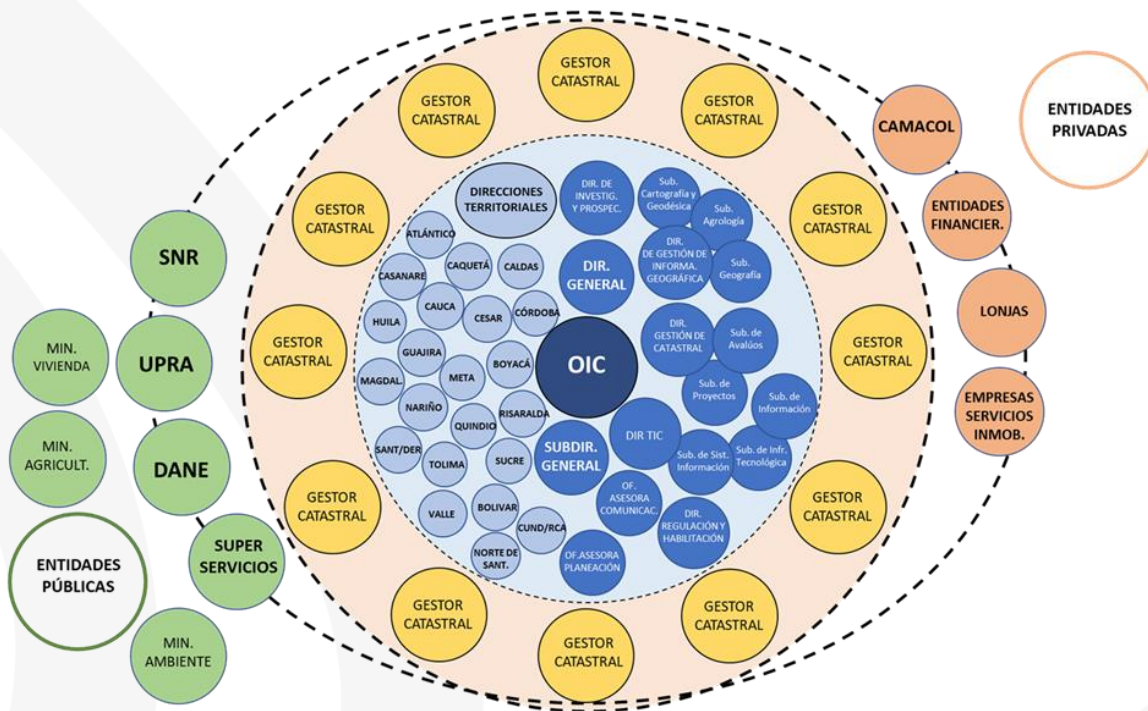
GESTOR CATASTRAL

GESTOR CATASTRAL

GESTOR CATASTRAL

ENTIDADES PRIVADAS

CAMACOL

ENTIDADES FINANCIER.

LONJAS

EMPRESAS SERVICIOS INMOB.

GESTOR CATASTRAL

GESTOR CATASTRAL

GESTOR CATASTRAL

GESTOR CATASTRAL

GESTOR CATASTRAL

GESTOR CATASTRAL

GESTOR CATASTRAL

GESTOR CATASTRAL

GESTOR CATASTRAL

DIRECCIONES TERRITORIALES

DIR. DE INVESTIG. Y PROSPEC.

Sub. Cartografía y Geodésica

Sub. Agrología

DIR. DE GESTIÓN DE INFORMA. GEOGRÁFICA

Sub. Geografía

DIR. GENERAL

ATLÁNTICO

CASANARE

CAQUETÁ

CALDAS

HUILA

CAUCA

CESAR

CÓRDOBA

GUAJIRA

MAGDAL.

META

BOYACÁ

OIC

DIR. GESTIÓN DE CATASTRAL

Sub. de Avalúos

Sub. de Proyectos

Sub. de Información

NARIÑO

QUINDIO

RISARALDA

SANT/DER

TOLIMA

SUCRE

SUBDIR. GENERAL

DIR TIC

Sub. de Sist. Información

Sub. de Infr. Tecnológica

VALLE

BOLIVAR

CUND/RCA

NORTE DE SANT.

OF. ASESORA COMUNICAC.

DIR. REGULACIÓN Y HABILITACIÓN

OF.ASESORA PLANEACIÓN

SNR

UPRA

DANE

SUPER SERVICIOS

MIN. VIVIENDA

MIN. AGRICULT.

ENTIDADES PÚBLICAS

MIN. AMBIENTE